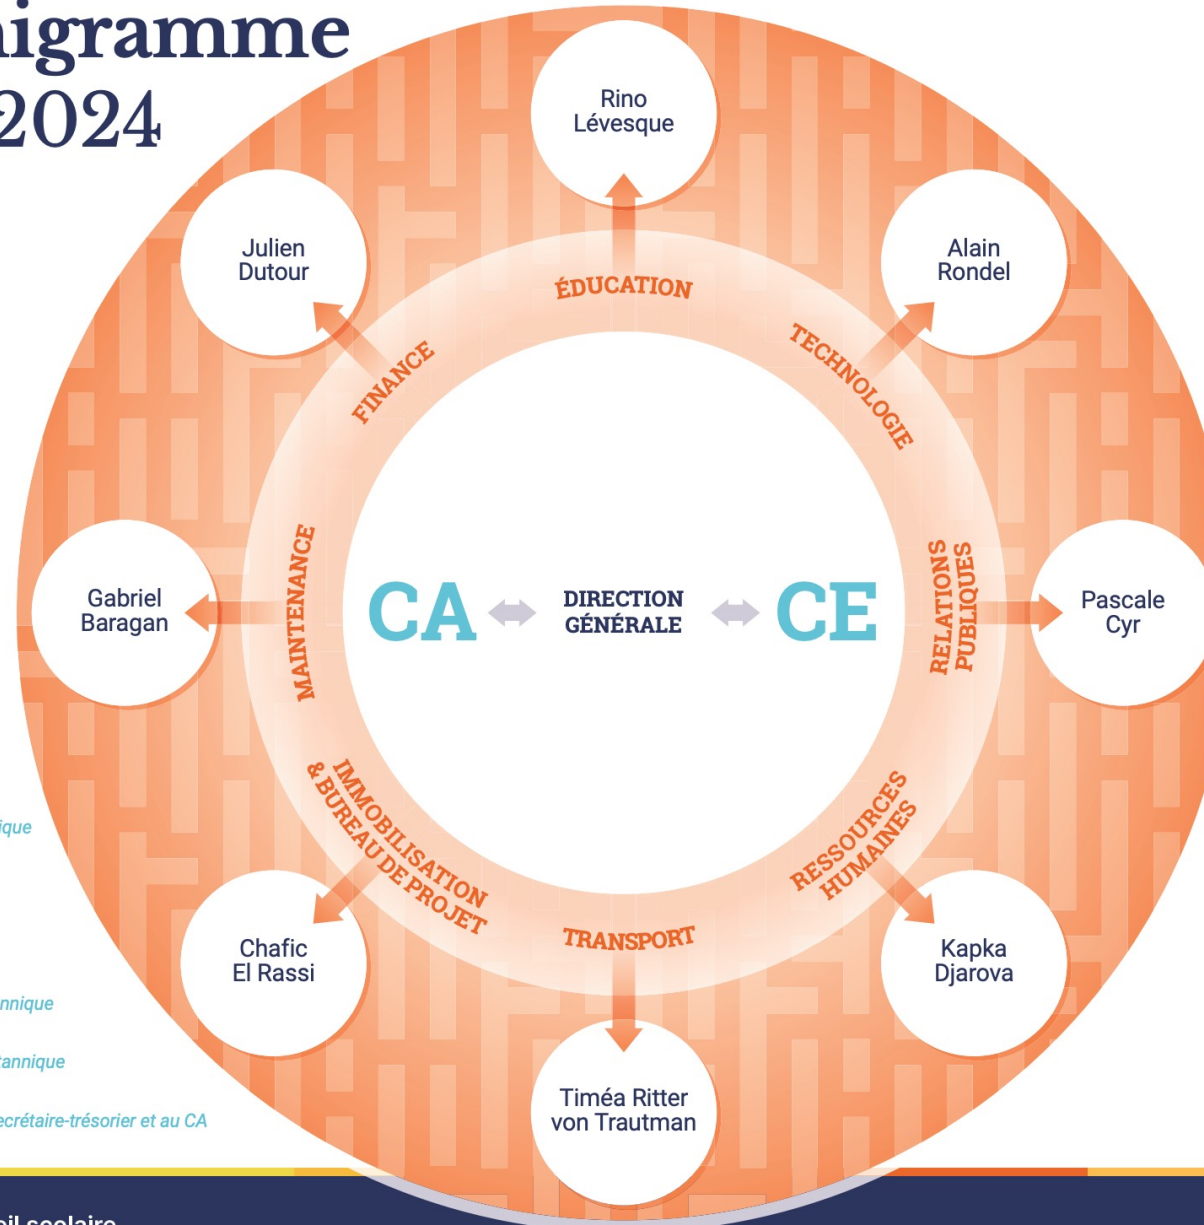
nigramme
2024

Rino Lévesque

Julien Dutour

Alain Rondel

ÉDUCATION

FINANCE

TECHNOLOGIE

Gabriel Baragan

MAINTENANCE

CA

DIRECTION GÉNÉRALE

CE

RELATIONS PUBLIQUES

Pascale Cyr

ique

IMMOBILISATION & BUREAU DE PROJET

RESSOURCES HUMAINES

Chafic El Rassi

TRANSPORT

Kapka Djarova

nnique

annique

Timéa Ritter von Trautman

ecrétaire-trésorier et au CA

il scolaire